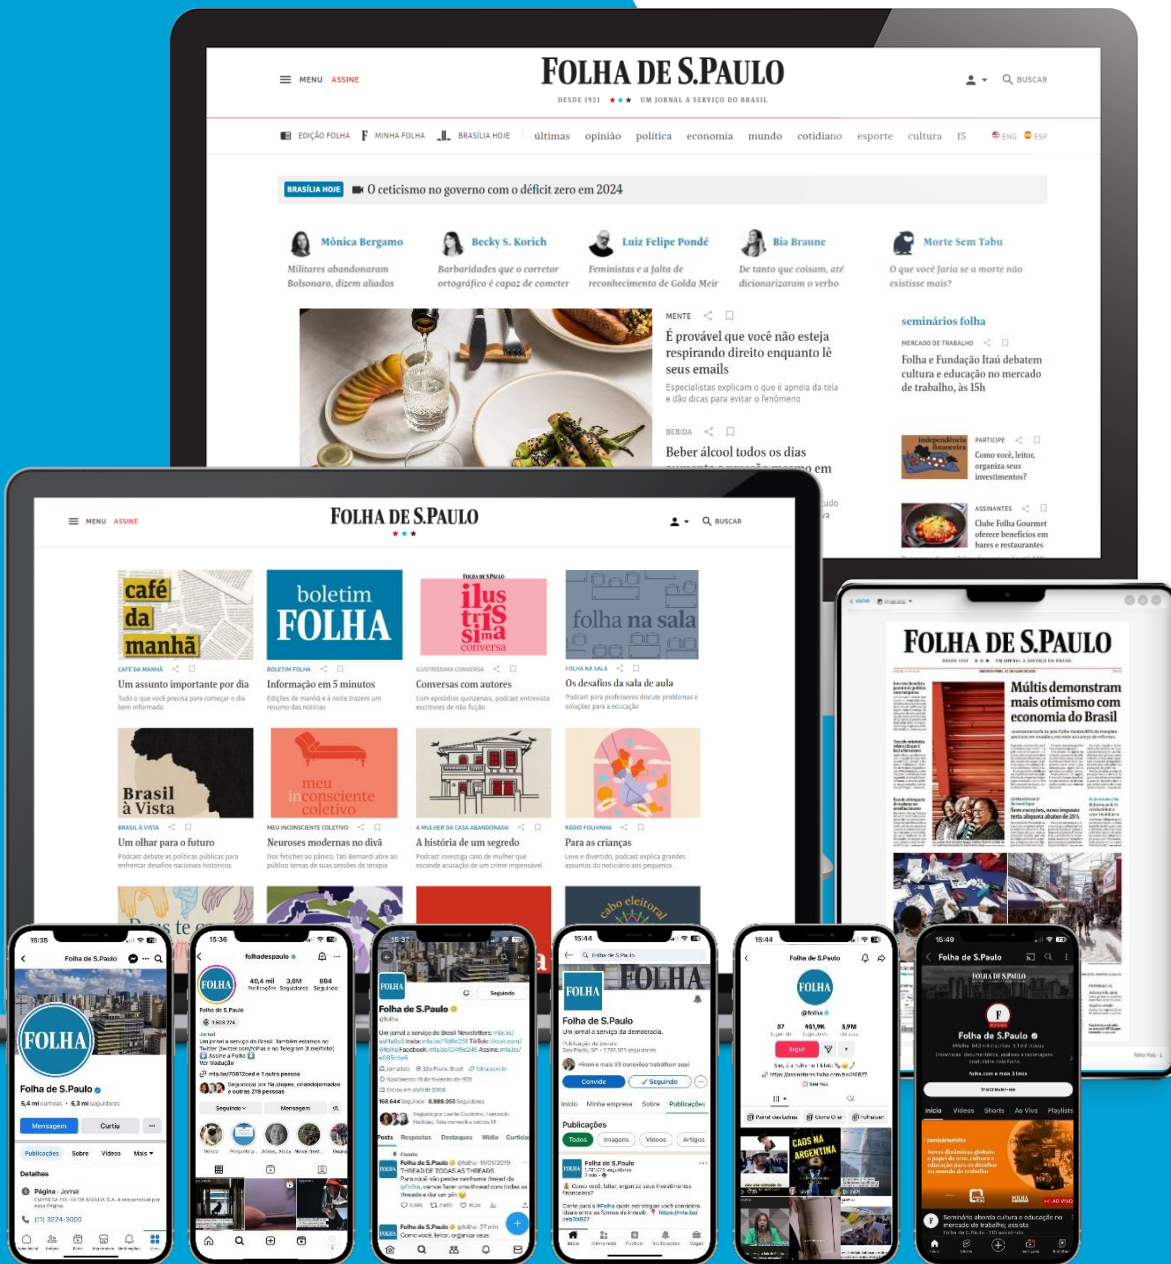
MENU ASSINE

FOLHA DE S.PAULO

DESDE 1921 ★★★ UM JORNAL A SERVIÇO DO BRASIL

BUSCAR

EDIÇÃO FOLHA MINHA FOLHA BRASÍLIA HOJE últimas opinião política economia mundo cotidiano esporte cultura f5 ENG ESP

BRASÍLIA HOJE O ceticismo no governo com o déficit zero em 2024

Mônica Bergamo
Militares abandonaram Bolsonaro, dizem aliados

Becky S. Korich
Barbaridades que o corretor ortográfico é capaz de cometer

Luiz Felipe Pondé
Feministas e a falta de reconhecimento de Golda Meir

Bia Braune
De tanto que coisam, até dicionarizaram o verbo

Morte Sem Tabu
O que você faria se a morte não existisse mais?

MENTE
É provável que você não esteja respirando direito enquanto lê seus emails
Especialistas explicam o que é apneia da tela e dão dicas para evitar o fenômeno

BEBIDA
Beber álcool todos os dias

seminários folha
MERCADO DE TRABALHO
Folha e Fundação Itaú debatem cultura e educação no mercado de trabalho, às 15h

PARTICIPE
Como você, leitor, organiza seus investimentos?

ASSINANTES
Clube Folha Gourmet oferece benefícios em bares e restaurantes

MENU ASSINE

FOLHA DE S.PAULO

BUSCAR

café da manhã
CAFÉ DA MANHÃ
Um assunto importante por dia
Tudo o que você precisa para começar o dia bem informado

boletim FOLHA
BOLETIM FOLHA
Informação em 5 minutos
Edições de manhã e à noite trazem um resumo das notícias

ilustríssima conversa
ILUSTRÍSSIMA CONVERSA
Conversas com autores
Com episódios quinzenais, podcast entrevista escritores de não ficção

folha na sala
FOLHA NA SALA
Os desafios da sala de aula
Podcast para professores discute problemas e soluções para a educação

Brasil à Vista
BRASIL À VISTA
Um olhar para o futuro
Podcast debate as políticas públicas para enfrentar desafios nacionais históricos

meu inconsciente coletivo
MEU INCONSCIENTE COLETIVO
Neuroses modernas no divã
Dos fetiches ao pânico, Tati Bernardi abre ao público temas de suas sessões de terapia

A MULHER DA CASA ABANDONADA
A história de um segredo
Podcast investiga caso de mulher que esconde acusação de um crime imprescritível

RÁDIO FOLHINHA
Para as crianças
Leve e divertido, podcast explica grandes assuntos do noticiário aos pequenos

cabo eleitoral

FOLHA DE S.PAULO
Múltis demonstram mais otimismo com economia do Brasil

15:35
Folha de S.Paulo
FOLHA
Folha de S.Paulo
5,4 mil curtidas • 5,3 mil seguidores
Mensagem
Curtir
Publicações Sobre Vídeos Mais
Detalhes
Página · Jornal
(11) 3224-3000

15:36
folhadespaulo
40,4 mil Publicações 3,8M Seguidores 684 Seguindo
Folha de S.Paulo
Seguindo
Mensagem

15:37
FOLHA
Seguindo
Folha de S.Paulo
Posts Respostas Destaques Mídia Curtidas
Folha de S.Paulo
Como você, leitor, organiza seus

15:44
FOLHA
Folha de S.Paulo
Um jornal a serviço da democracia.
Convide
Seguindo
Início Minha empresa Sobre Publicações
Publicações
Todos Imagens Vídeos Artigos
Folha de S.Paulo
Como você, leitor, organiza seus investimentos financeiros?

15:44
Folha de S.Paulo
FOLHA
@folha
57 641,9K 5,9M
Seguir
CAOS NA ARGENTINA

15:49
Folha de S.Paulo
Folha de S.Paulo
Início Vídeos Shorts Ao Vivo Playlists
seminários folha
AO VIVO
Seminário aborda cultura e educação no mercado de trabalho; assista